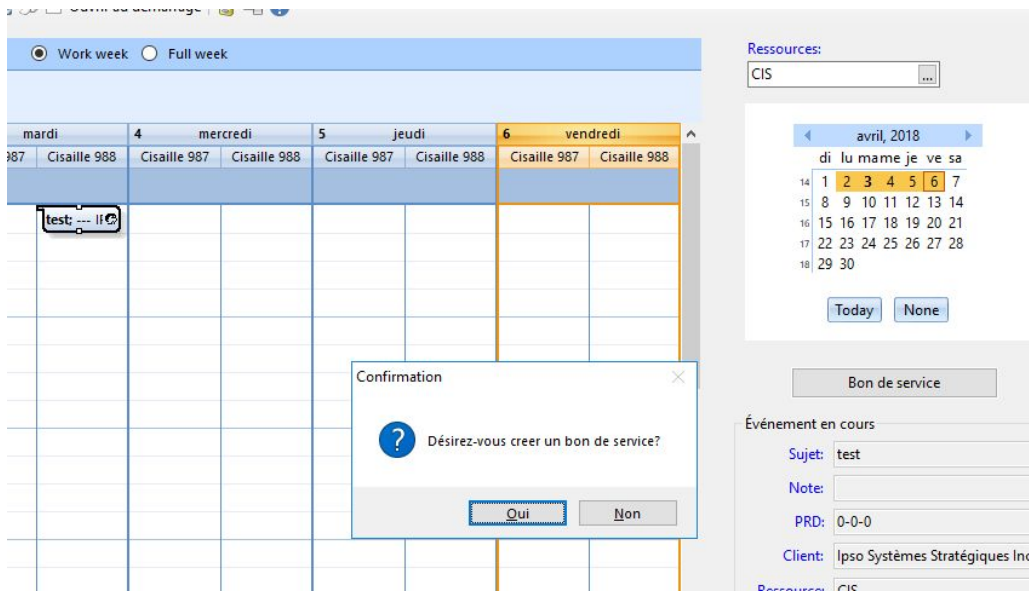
Ouvrir au démarrage

Work week Full week

mardi | 4 mercredi | 5 jeudi | 6 vendredi
987 | Cisaille 988 | Cisaille 987 | Cisaille 988 | Cisaille 987 | Cisaille 988 | Cisaille 987 | Cisaille 988

test; --- IF

Ressources:
CIS

avril, 2018

| | di | lu | ma | me | je | ve | sa |
|---|---|---|---|---|---|---|---|
| 14 | 1 | 2 | 3 | 4 | 5 | 6 | 7 |
| 15 | 8 | 9 | 10 | 11 | 12 | 13 | 14 |
| 16 | 15 | 16 | 17 | 18 | 19 | 20 | 21 |
| 17 | 22 | 23 | 24 | 25 | 26 | 27 | 28 |
| 18 | 29 | 30 | | | | | |

Today None

Bon de service

Événement en cours

Sujet: test
Note:
PRD: 0-0-0
Client: Ipso Systèmes Stratégiques Inc
Ressource: CIS

Confirmation

Désirez-vous creer un bon de service?

Oui Non